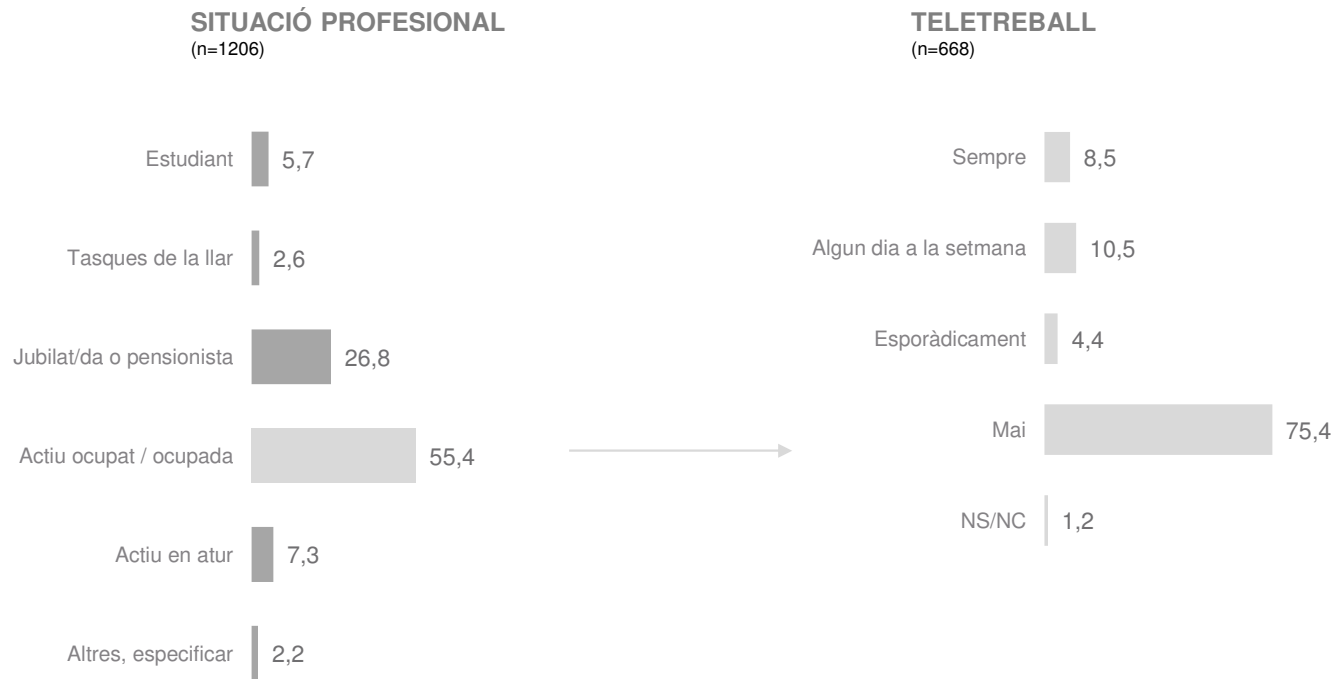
SITUACIÓ PROFESIONAL
(n=1206)

| | |
|---|---|
| Estudiant | 5,7 |
| Tasques de la llar | 2,6 |
| Jubilat/da o pensionista | 26,8 |
| Actiu ocupat / ocupada | 55,4 |
| Actiu en atur | 7,3 |
| Altres, especificar | 2,2 |

TELETREBALL
(n=668)

| | |
|---|---|
| Sempre | 8,5 |
| Algun dia a la setmana | 10,5 |
| Esporàdicament | 4,4 |
| Mai | 75,4 |
| NS/NC | 1,2 |